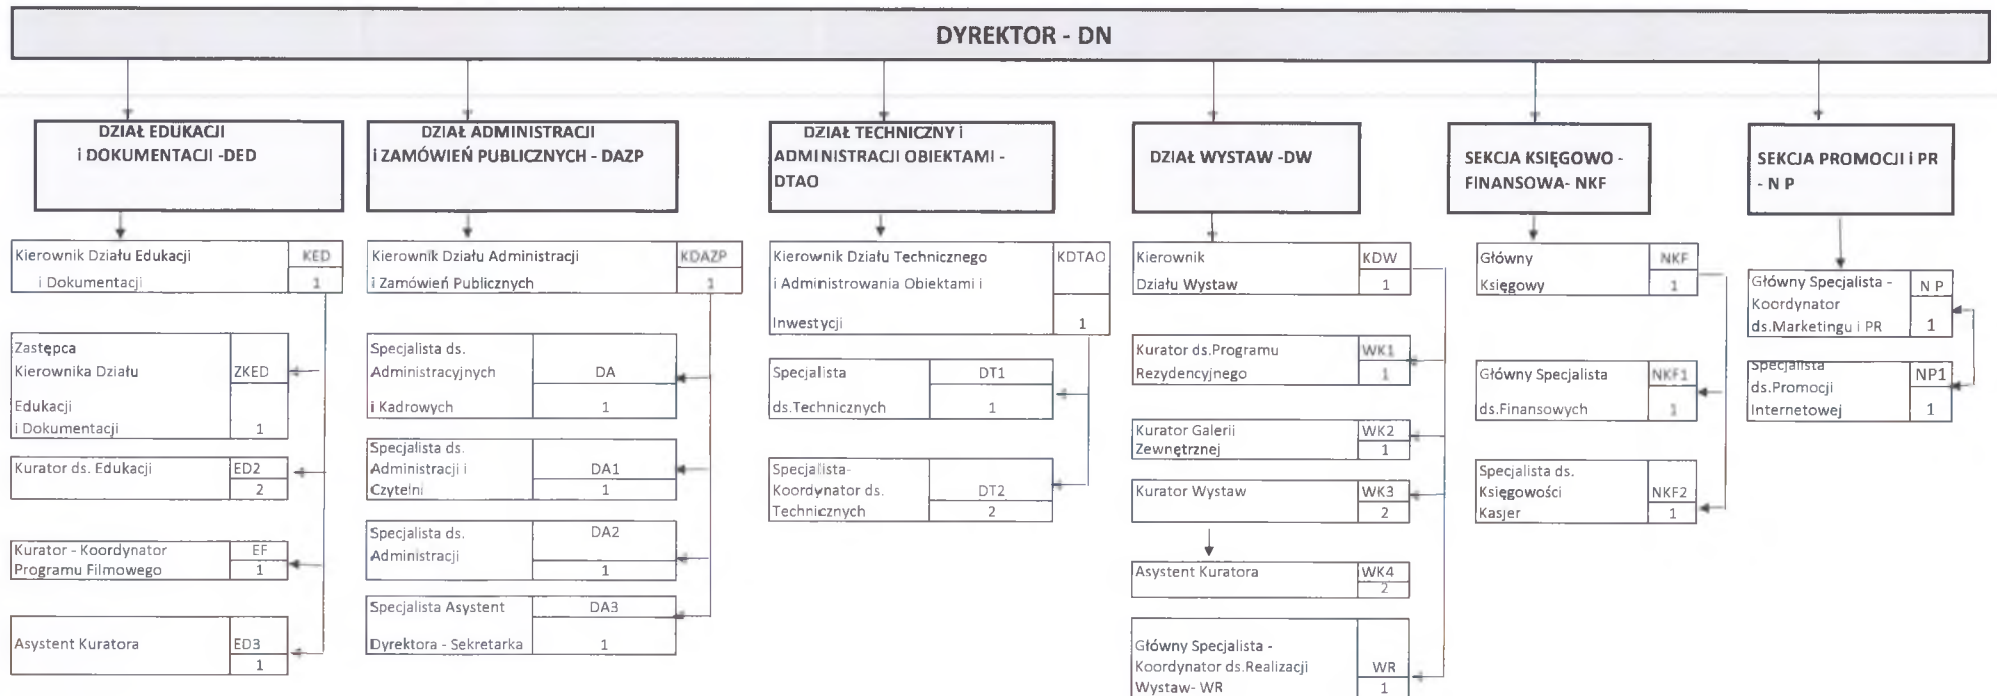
DYREKTOR - DN

DZIAŁ EDUKACJI i DOKUMENTACJI -DED

Kierownik Działu Edukacji i Dokumentacji | KED | 1

Zastępca Kierownika Działu Edukacji i Dokumentacji | ZKED | 1

Kurator ds. Edukacji | ED2 | 2

Kurator - Koordynator Programu Filmowego | EF | 1

Asystent Kuratora | ED3 | 1

DZIAŁ ADMINISTRACJI i ZAMÓWIEŃ PUBLICZNYCH - DAZP

Kierownik Działu Administracji i Zamówień Publicznych | KDAZP | 1

Specjalista ds. Administracyjnych i Kadrowych | DA | 1

Specjalista ds. Administracji i Czytelni | DA1 | 1

Specjalista ds. Administracji | DA2 | 1

Specjalista Asystent Dyrektora - Sekretarka | DA3 | 1

DZIAŁ TECHNICZNY i ADMINISTRACJI OBIEKTAMI - DTAO

Kierownik Działu Technicznego i Administrowania Obiektami i Inwestycji | KDTAO | 1

Specjalista ds.Technicznych | DT1 | 1

Specjalista-Koordynator ds. Technicznych | DT2 | 2

DZIAŁ WYSTAW -DW

Kierownik Działu Wystaw | KDW | 1

Kurator ds.Programu Rezydencyjnego | WK1 | 1

Kurator Galerii Zewnętrznej | WK2 | 1

Kurator Wystaw | WK3 | 2

Asystent Kuratora | WK4 | 2

Główny Specjalista - Koordynator ds.Realizacji Wystaw- WR | WR | 1

SEKCJA KSIĘGOWO - FINANSOWA- NKF

Główny Księgowy | NKF | 1

Główny Specjalista ds.Finansowych | NKF1 | 1

Specjalista ds. Księgowości Kasjer | NKF2 | 1

SEKCJA PROMOCJI i PR - N P

Główny Specjalista - Koordynator ds.Marketingu i PR | N P | 1

Specjalista ds.Promocji Internetowej | NP1 | 1